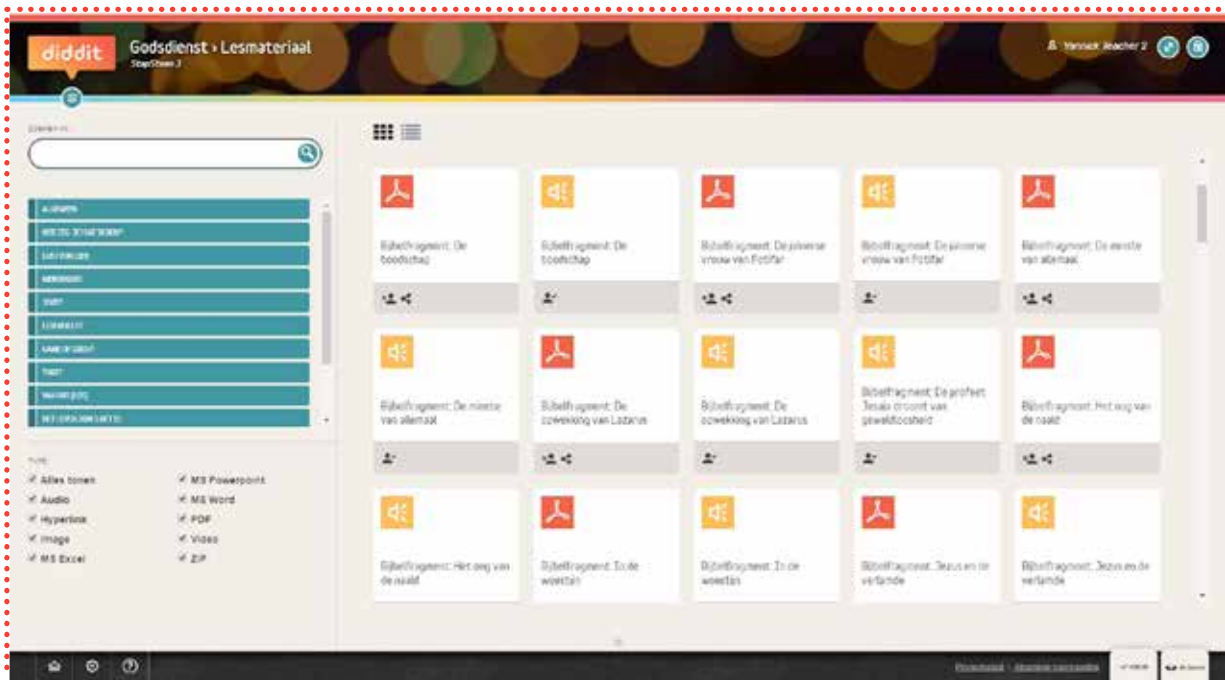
diddit

Godsdienst › Lesmateriaal

StapSteen 3

Yannick Teacher 2

Zoeken in

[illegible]

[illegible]

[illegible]

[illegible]

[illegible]

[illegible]

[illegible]

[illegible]

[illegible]

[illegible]

Type

Alles tonen

Audio

Hyperlink

Image

MS Excel

MS Powerpoint

MS Word

PDF

Video

ZIP

Bijbelfragment: De boodschap

Bijbelfragment: De boodschap

Bijbelfragment: De jaloerse vrouw van Potifar

Bijbelfragment: De jaloerse vrouw van Potifar

Bijbelfragment: De meeste van allemaal

Bijbelfragment: De meeste van allemaal

Bijbelfragment: De opwekking van Lazarus

Bijbelfragment: De opwekking van Lazarus

Bijbelfragment: De profeet Jesaja droomt van geweldloosheid

Bijbelfragment: Het oog van de naald

Bijbelfragment: Het oog van de naald

Bijbelfragment: In de woestijn

Bijbelfragment: In de woestijn

Bijbelfragment: Jezus en de verlamde

Bijbelfragment: Jezus en de verlamde

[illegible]